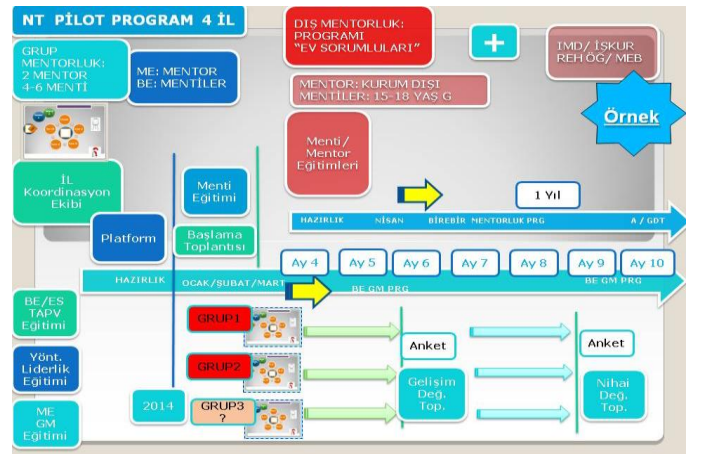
NT PİLOT PROGRAM 4 İL

GRUP MENTORLUK: 2 MENTOR 4-6 MENTİ

ME: MENTOR
BE: MENTİLER

DIŞ MENTORLUK: PROGRAMI "EV SORUMLULARI"

+

IMD/ İŞKUR REH ÖĞ/ MEB

MENTOR: KURUM DIŞI
MENTİLER: 15-18 YAŞ G

Örnek

Menti/ Mentor Eğitimleri

İL Koordinasyon Ekibi

Menti Eğitimi

1 Yıl

HAZIRLIK NİSAN BİREBİR MENTORLUK PRG A / GDT

Platform

Başlama Toplantısı

Ay 4 Ay 5 Ay 6 Ay 7 Ay 8 Ay 9 Ay 10

HAZIRLIK OCAK/ŞUBAT/MART

BE GM PRG

BE GM PRG

BE/ES TAPV Eğitimi

GRUP1

Anket

Anket

Yönt. Liderlik Eğitimi

GRUP2

Gelişim Değ. Top.

Nihai Değ. Top.

2014

GRUP3 ?

ME GM Eğitimi